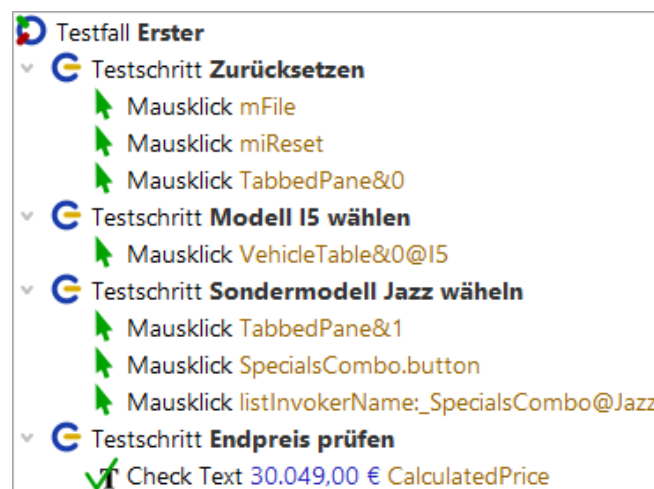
Testfall **Erster**
Testschritt **Zurücksetzen**
Mausklick mFile
Mausklick miReset
Mausklick TabbedPane&0
Testschritt **Modell I5 wählen**
Mausklick VehicleTable&0@I5
Testschritt **Sondermodell Jazz wäheln**
Mausklick TabbedPane&1
Mausklick SpecialsCombo.button
Mausklick listInvokerName:_SpecialsCombo@Jazz
Testschritt **Endpreis prüfen**
Check Text 30.049,00 € CalculatedPrice